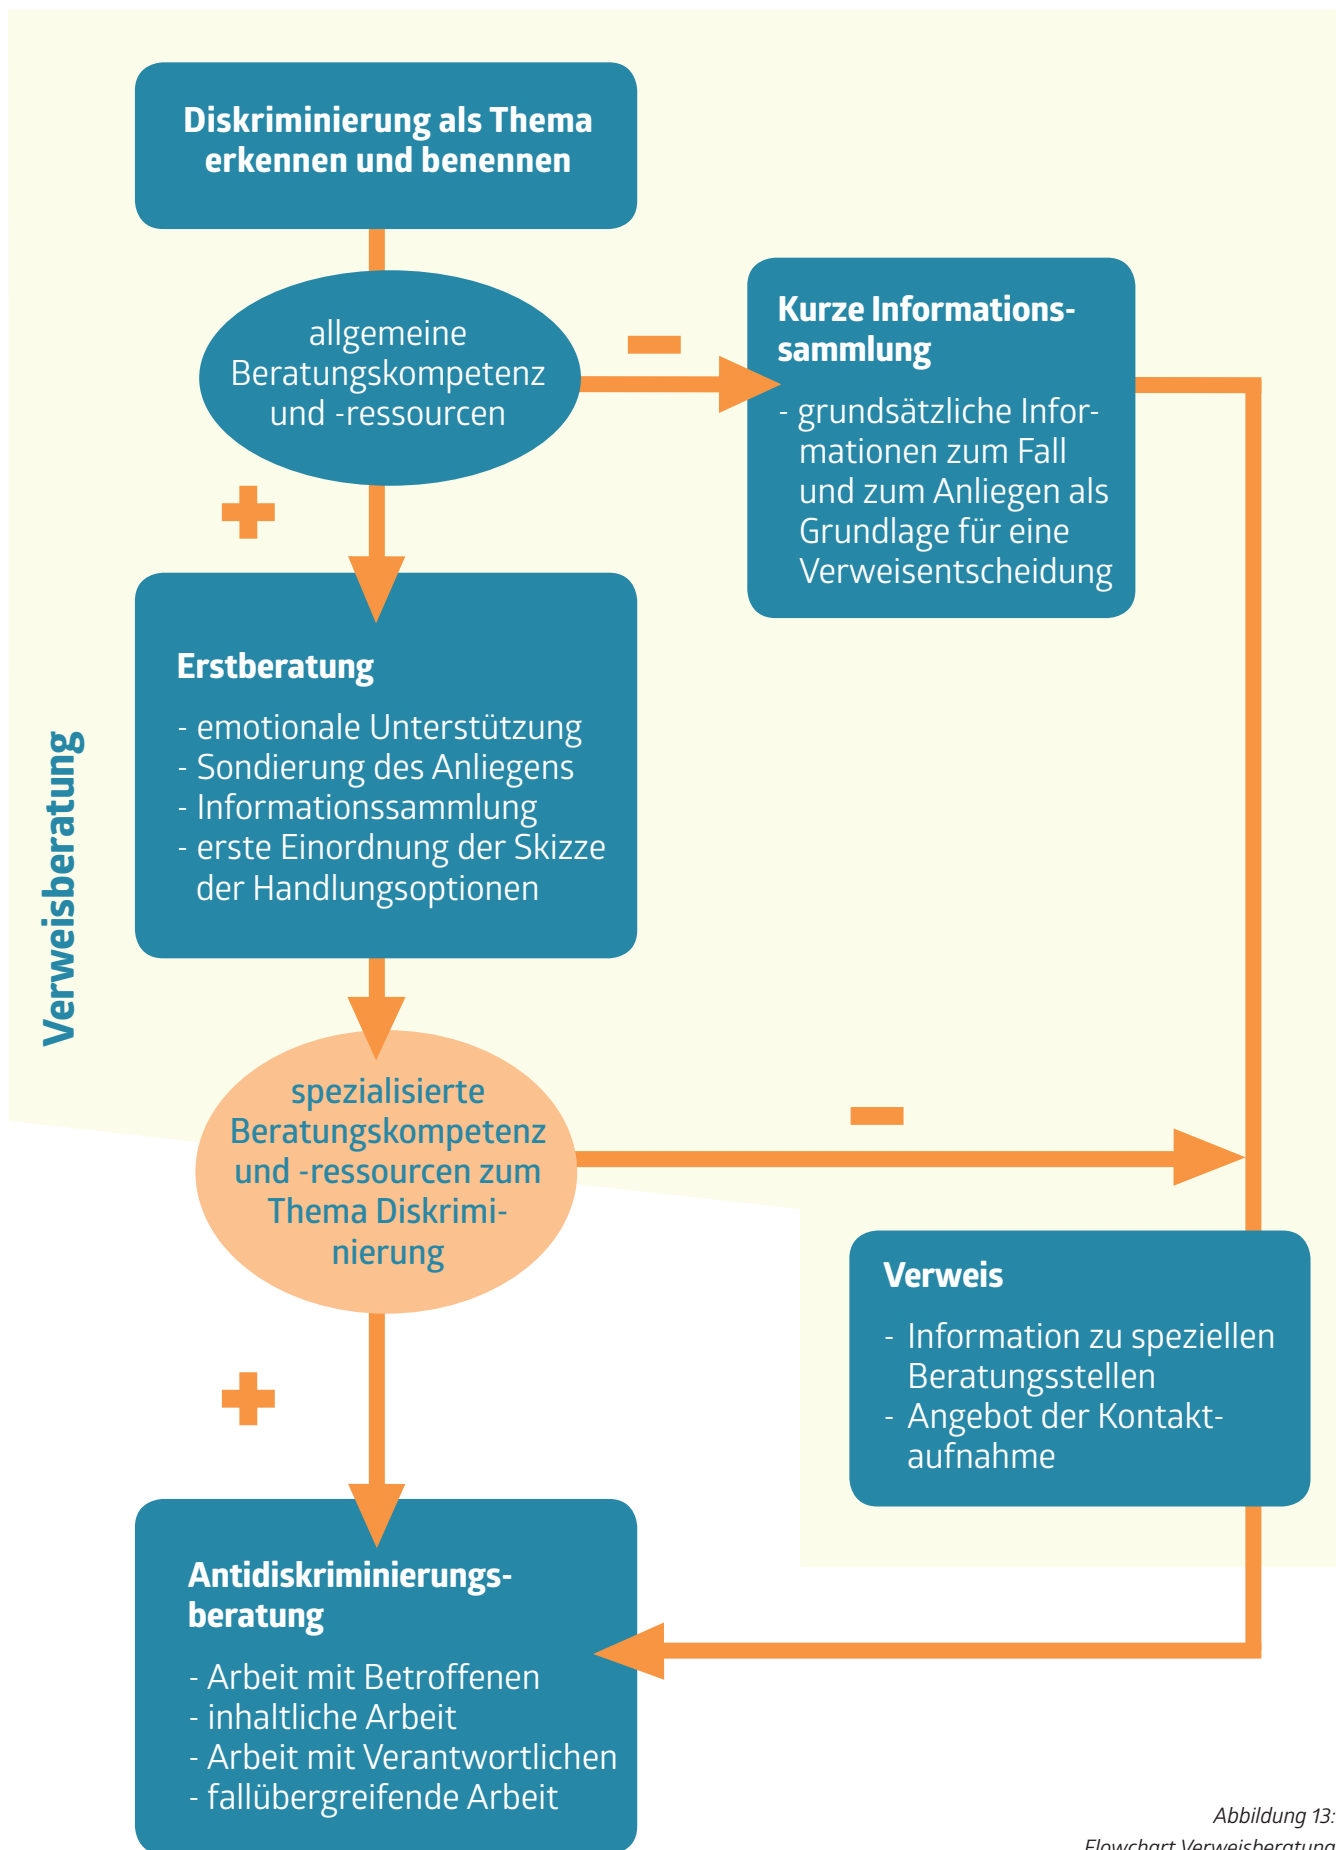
Diskriminierung als Thema erkennen und benennen

allgemeine Beratungskompetenz und -ressourcen

–

Kurze Informationssammlung

- grundsätzliche Informationen zum Fall und zum Anliegen als Grundlage für eine Verweisentscheidung

+

Erstberatung

- emotionale Unterstützung
- Sondierung des Anliegens
- Informationssammlung
- erste Einordnung der Skizze der Handlungsoptionen

Verweisberatung

spezialisierte Beratungskompetenz und -ressourcen zum Thema Diskriminierung

–

Verweis

- Information zu speziellen Beratungsstellen
- Angebot der Kontaktaufnahme

+

Antidiskriminierungsberatung

- Arbeit mit Betroffenen
- inhaltliche Arbeit
- Arbeit mit Verantwortlichen
- fallübergreifende Arbeit

Abbildung 13:
Flowchart Verweisberatung